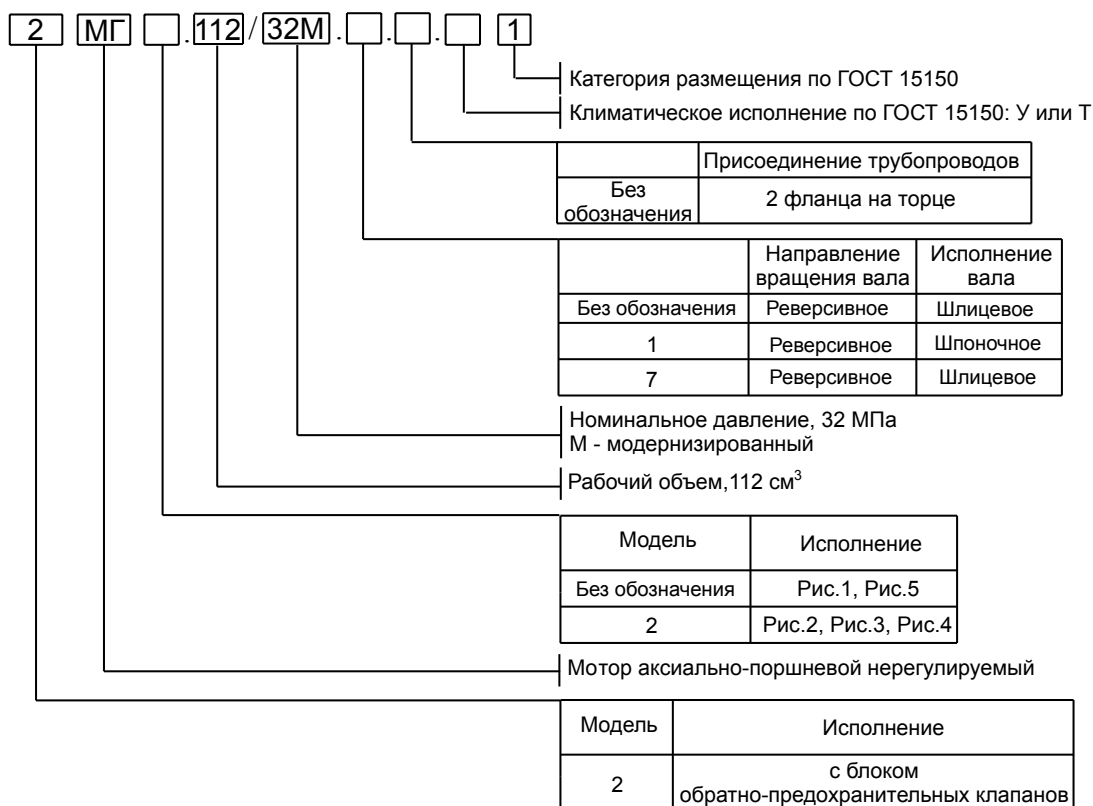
2 МГ . 112 / 32М . . . 1

Категория размещения по ГОСТ 15150

Климатическое исполнение по ГОСТ 15150: У или Т

| | Присоединение трубопроводов |
|---|---|
| Без обозначения | 2 фланца на торце |

| | Направление вращения вала | Исполнение вала |
|---|---|---|
| Без обозначения | Реверсивное | Шлицевое |
| 1 | Реверсивное | Шпоночное |
| 7 | Реверсивное | Шлицевое |

Номинальное давление, 32 МПа
М - модернизированный

Рабочий объем,112 см$^3$

| Модель | Исполнение |
|---|---|
| Без обозначения | Рис.1, Рис.5 |
| 2 | Рис.2, Рис.3, Рис.4 |

Мотор аксиально-поршневой нерегулируемый

| Модель | Исполнение |
|---|---|
| 2 | с блоком обратно-предохранительных клапанов |